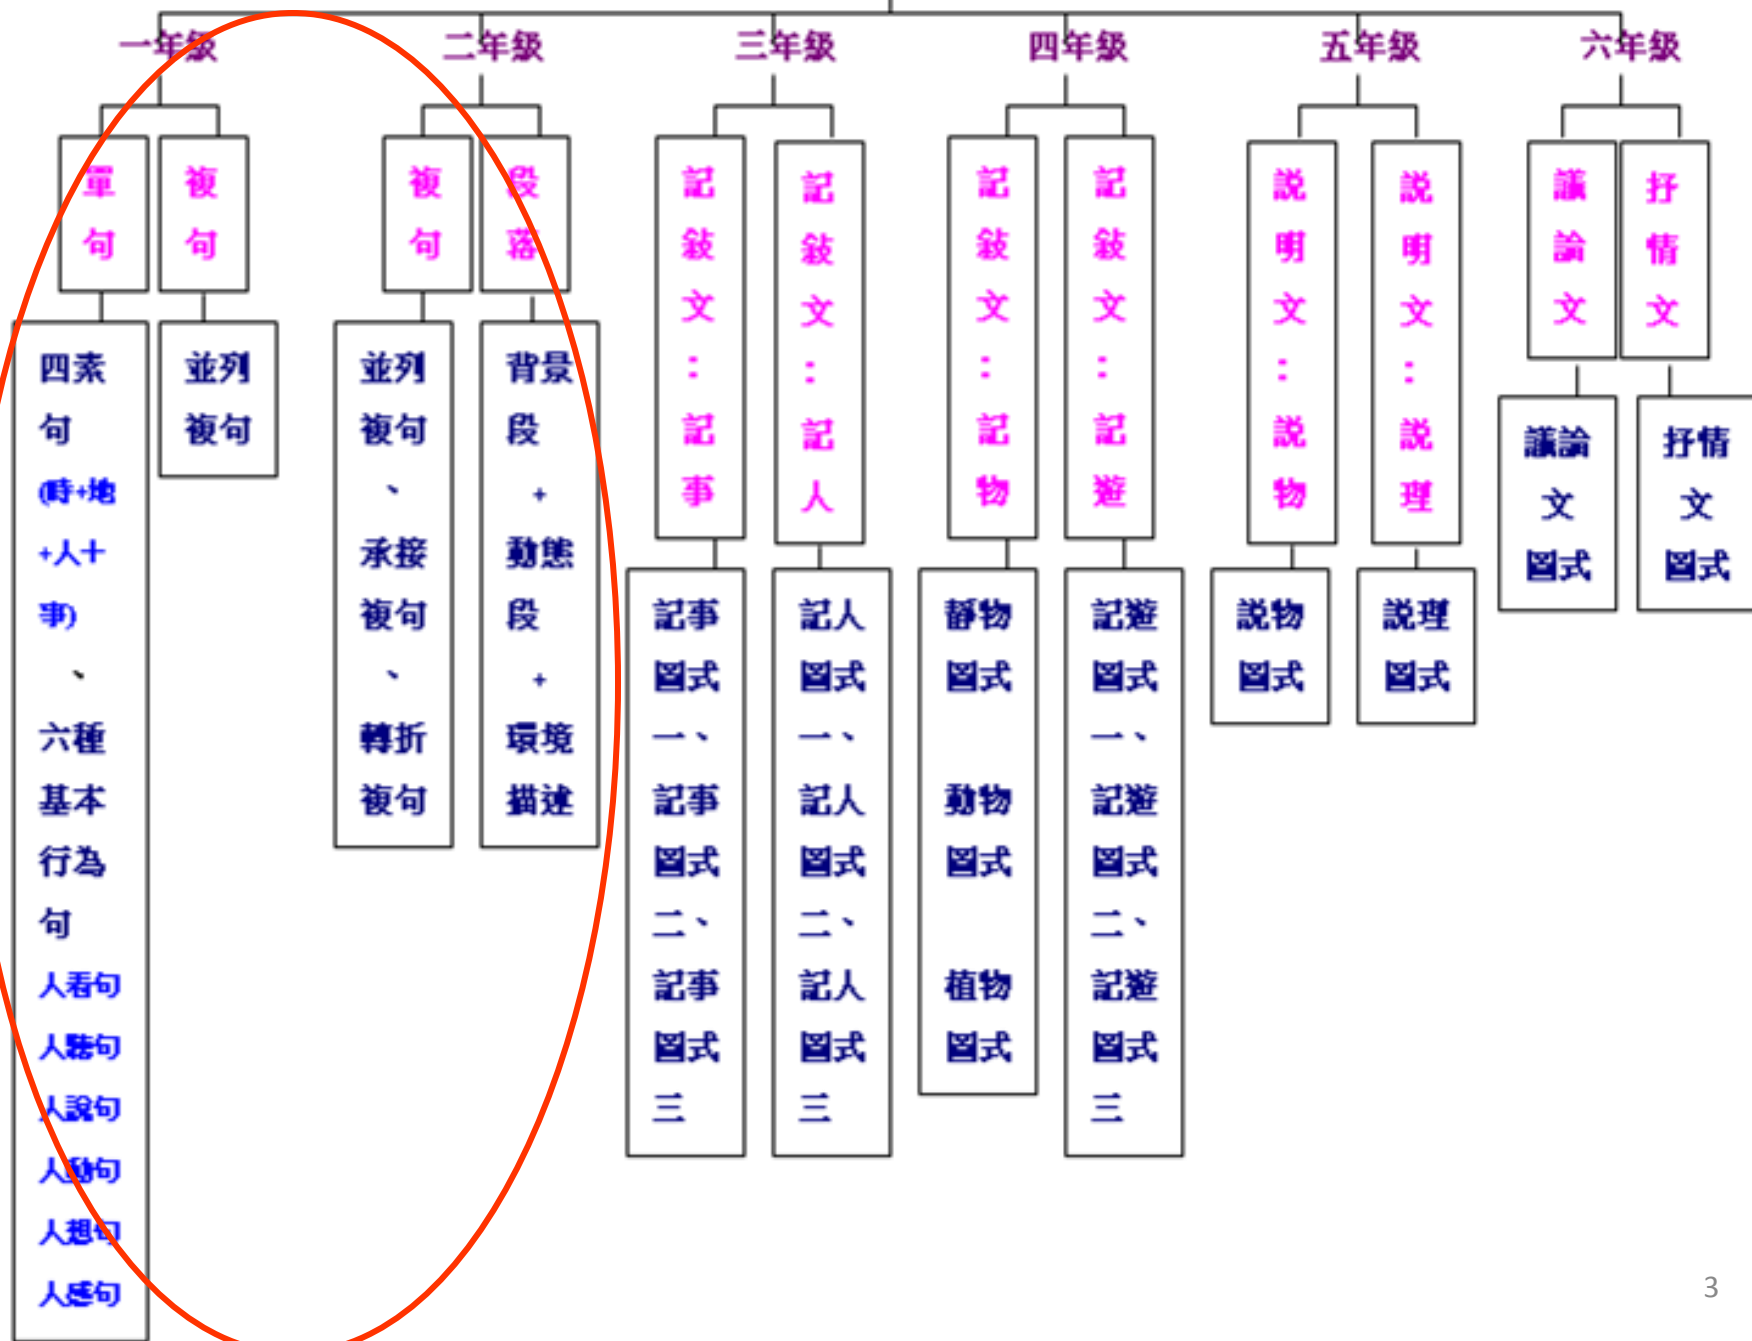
一年級

單句

四素句
(時+地+人+事)
、
六種基本行為句
人看句
人聽句
人說句
人動句
人想句
人感句

複句

並列複句

二年級

複句

並列複句
、
承接複句
、
轉折複句

段落

背景段
+
動態段
+
環境描述

三年級

記敘文:記事

記事圖式一、記事圖式二、記事圖式三

記敘文:記人

記人圖式一、記人圖式二、記人圖式三

四年級

記敘文:記物

靜物圖式
動物圖式
植物圖式

記敘文:記遊

記遊圖式一、記遊圖式二、記遊圖式三

五年級

說明文:說物

說物圖式

說明文:說理

說理圖式

六年級

議論文

議論文圖式

抒情文

抒情文圖式

3